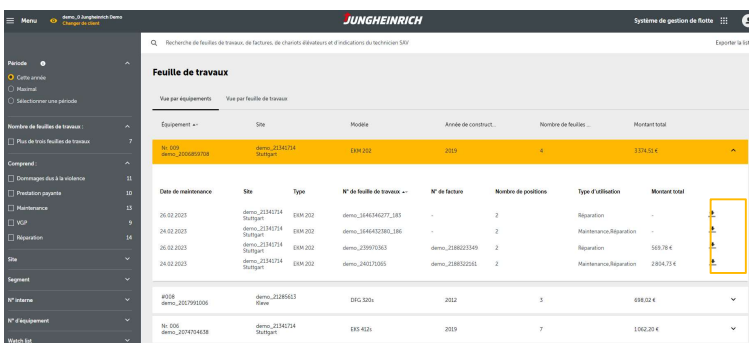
Menu demo_0 Jungheinrich Demo Changer de client

JUNGHEINRICH

Système de gestion de flotte

Recherche de feuilles de travaux, de factures, de chariots élévateurs et d'indications du technicien SAV

Exporter la list

Période
Cette année
Maximal
Sélectionner une période

Nombre de feuilles de travaux :
Plus de trois feuilles de travaux 7

Comprend :
Dommages dus à la violence 11
Prestation payante 10
Maintenance 15
VGP 9
Réparation 18

Site

Segment

N° interne

N° d'équipement

Watch list

Feuille de travaux

Vue par équipements Vue par feuille de travaux

| Équipement | Site | Modèle | Année de construct... | Nombre de feuilles ... | Montant total |
|---|---|---|---|---|---|
| Nr. 009 demo_2006859708 | demo_21341714 Stuttgart | EKM 202 | 2019 | 4 | 3 374,51 € |

| Date de maintenance | Site | Type | N° de feuille de travaux | N° de facture | Nombre de positions | Type d'utilisation | Montant total |
|---|---|---|---|---|---|---|---|
| 26.02.2023 | demo_21341714 Stuttgart | EKM 202 | demo_1646346277_183 | - | 2 | Réparation | - |
| 24.02.2023 | demo_21341714 Stuttgart | EKM 202 | demo_1646432380_186 | - | 2 | Maintenance,Réparation | - |
| 26.02.2023 | demo_21341714 Stuttgart | EKM 202 | demo_239970363 | demo_2188223349 | 2 | Réparation | 569,78 € |
| 24.02.2023 | demo_21341714 Stuttgart | EKM 202 | demo_240171065 | demo_2188322161 | 2 | Maintenance,Réparation | 2 804,73 € |

| Équipement | Site | Modèle | Année de construct... | Nombre de feuilles ... | Montant total |
|---|---|---|---|---|---|
| #018 demo_2017991006 | demo_21285613 Kleve | DFG 320s | 2012 | 3 | 698,02 € |
| Nr. 006 demo_2074704638 | demo_21341714 Stuttgart | EKS 412s | 2019 | 7 | 1 062,20 € |